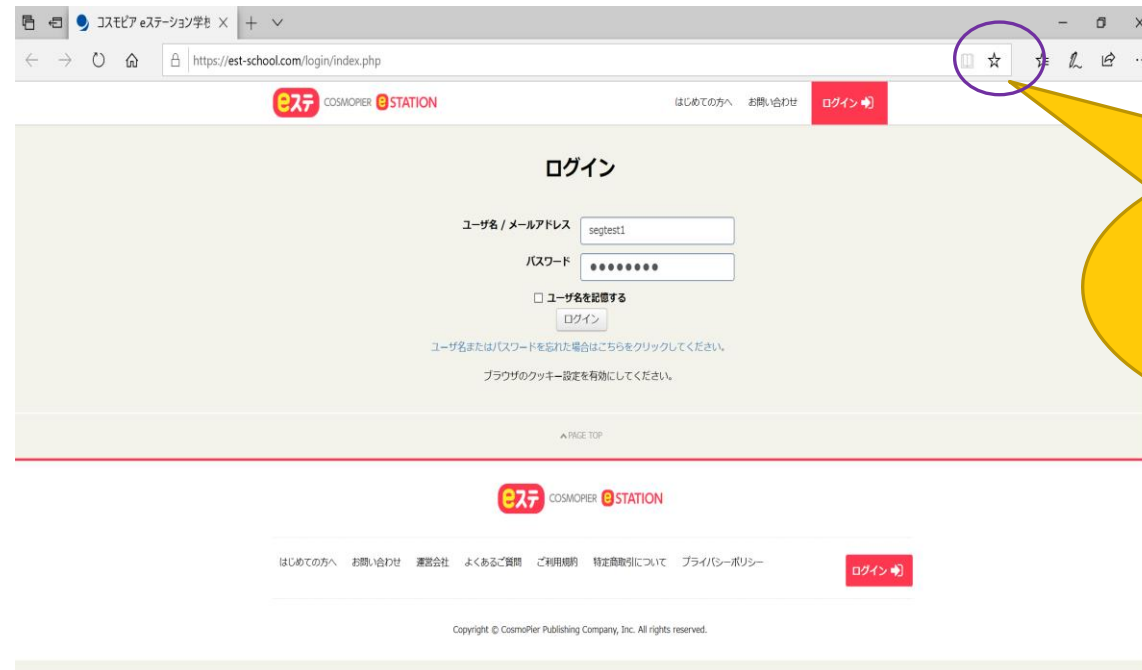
コスモピア eステーション学 ×

https://est-school.com/login/index.php

eステ COSMOPIER e STATION

はじめての方へ　お問い合わせ　ログイン

ログイン

ユーザ名 / メールアドレス segtest1

パスワード ••••••••

☐ ユーザ名を記憶する

ログイン

ユーザ名またはパスワードを忘れた場合はこちらをクリックしてください。

ブラウザのクッキー設定を有効にしてください。

PAGE TOP

eステ COSMOPIER e STATION

はじめての方へ　お問い合わせ　運営会社　よくあるご質問　ご利用規約　特定商取引について　プライバシーポリシー

ログイン

Copyright © CosmoPier Publishing Company, Inc. All rights reserved.